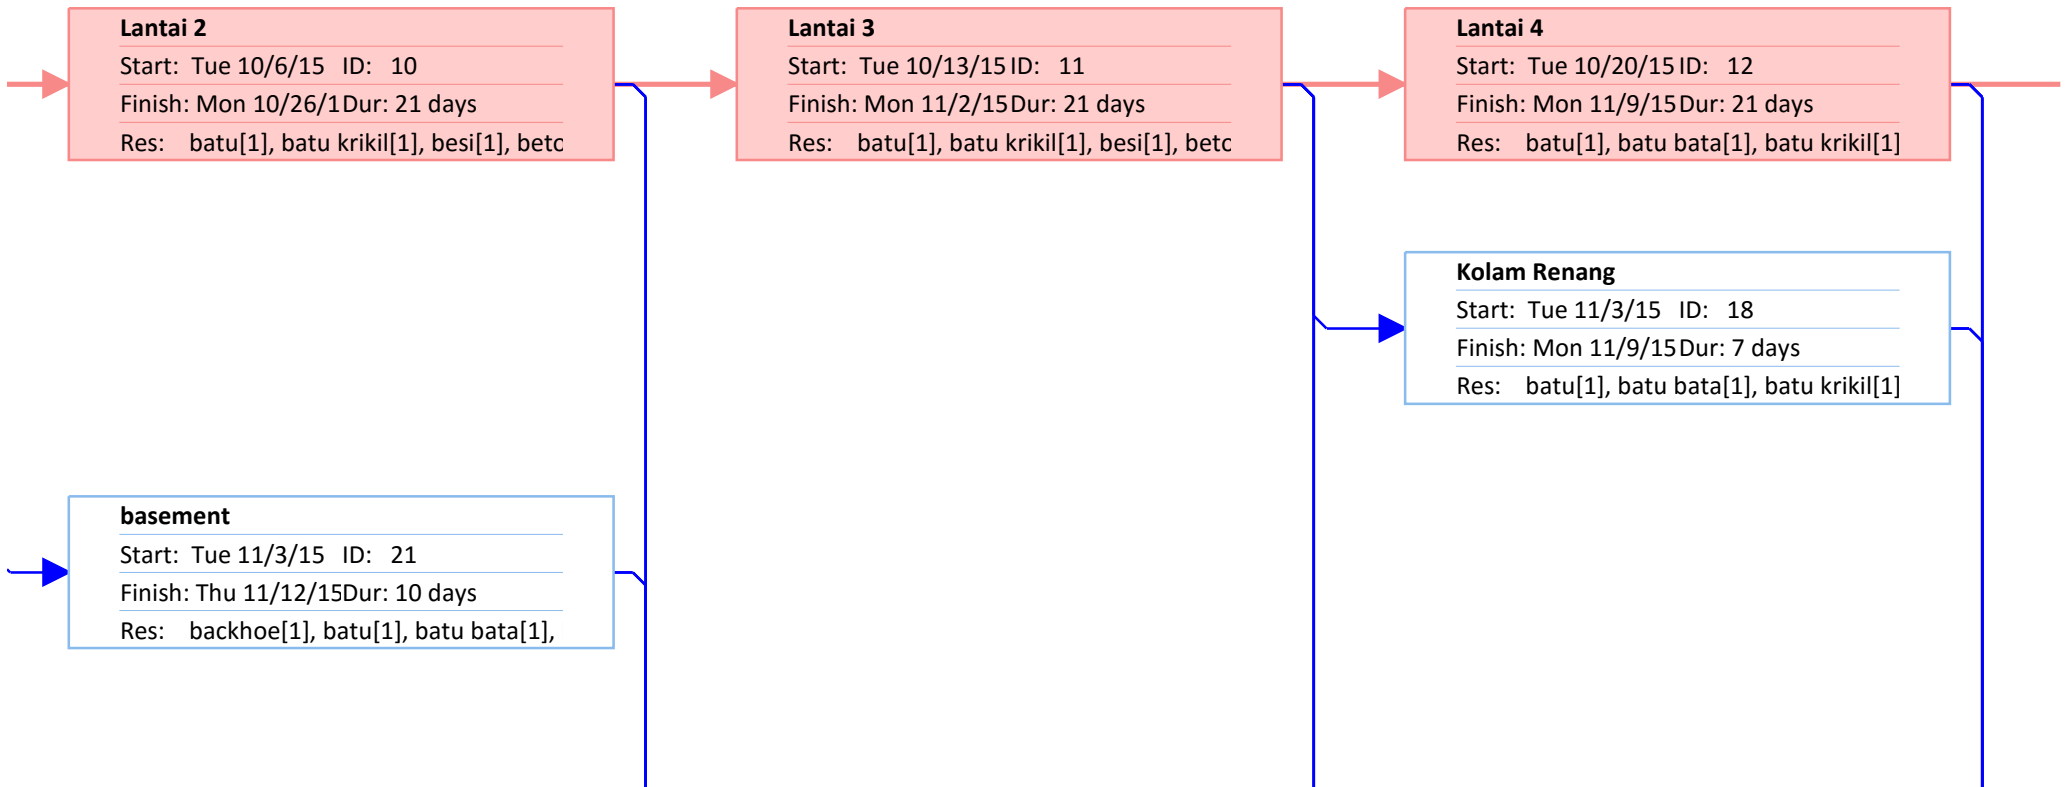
Lantai 2
Start: Tue 10/6/15 ID: 10
Finish: Mon 10/26/1 Dur: 21 days
Res: batu[1], batu krikil[1], besi[1], betc

Lantai 3
Start: Tue 10/13/15 ID: 11
Finish: Mon 11/2/15 Dur: 21 days
Res: batu[1], batu krikil[1], besi[1], betc

Lantai 4
Start: Tue 10/20/15 ID: 12
Finish: Mon 11/9/15 Dur: 21 days
Res: batu[1], batu bata[1], batu krikil[1]

Kolam Renang
Start: Tue 11/3/15 ID: 18
Finish: Mon 11/9/15 Dur: 7 days
Res: batu[1], batu bata[1], batu krikil[1]

basement
Start: Tue 11/3/15 ID: 21
Finish: Thu 11/12/15 Dur: 10 days
Res: backhoe[1], batu[1], batu bata[1],